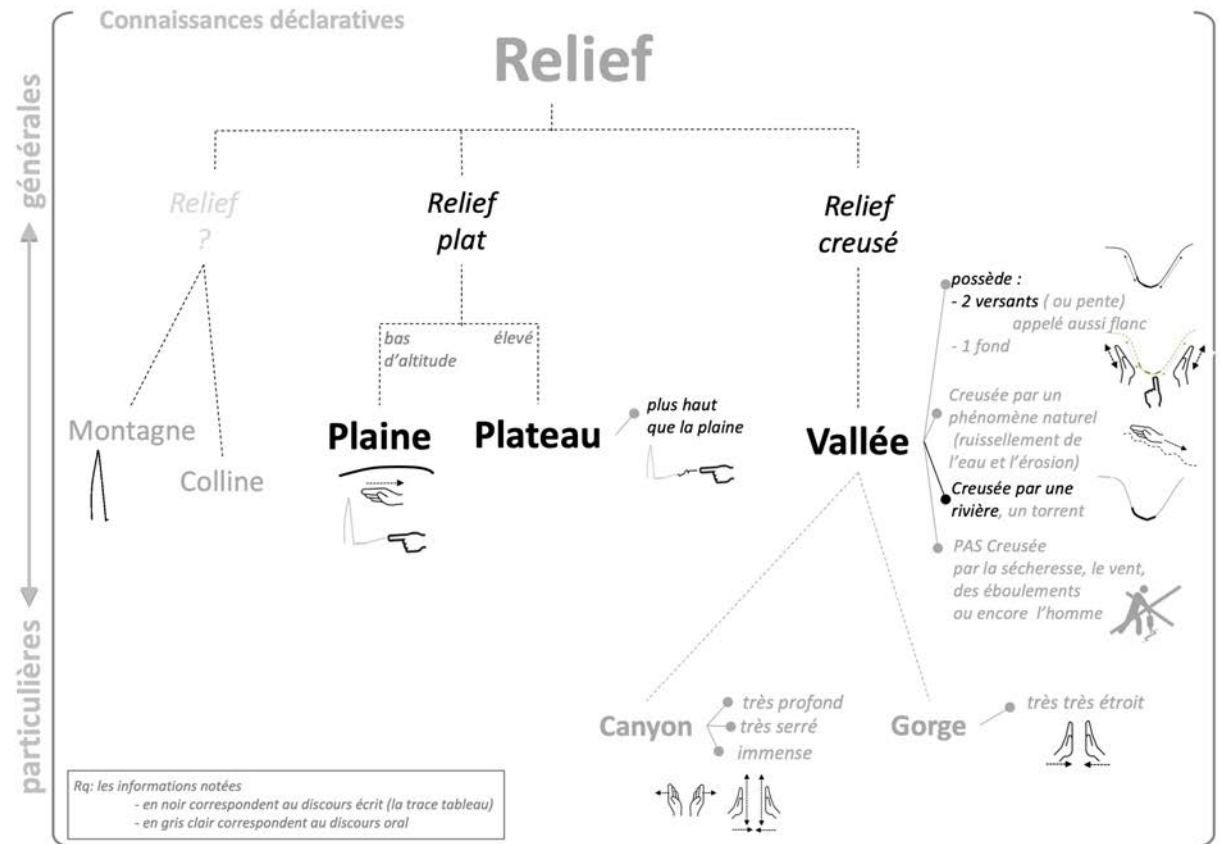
Connaissances déclaratives

Relief

générales

particulières

Relief ?

Relief plat

Relief creusé

bas d'altitude

élevé

Montagne

Colline

Plaine

Plateau

plus haut que la plaine

Vallée

possède :
- 2 versants (ou pente) appelé aussi flanc
- 1 fond

Creusée par un phénomène naturel (ruissellement de l'eau et l'érosion)

Creusée par une rivière, un torrent

PAS Creusée par la sécheresse, le vent, des éboulements ou encore l'homme

Canyon

très profond
très serré
immense

Gorge

très très étroit

Rq: les informations notées
- en noir correspondent au discours écrit (la trace tableau)
- en gris clair correspondent au discours oral